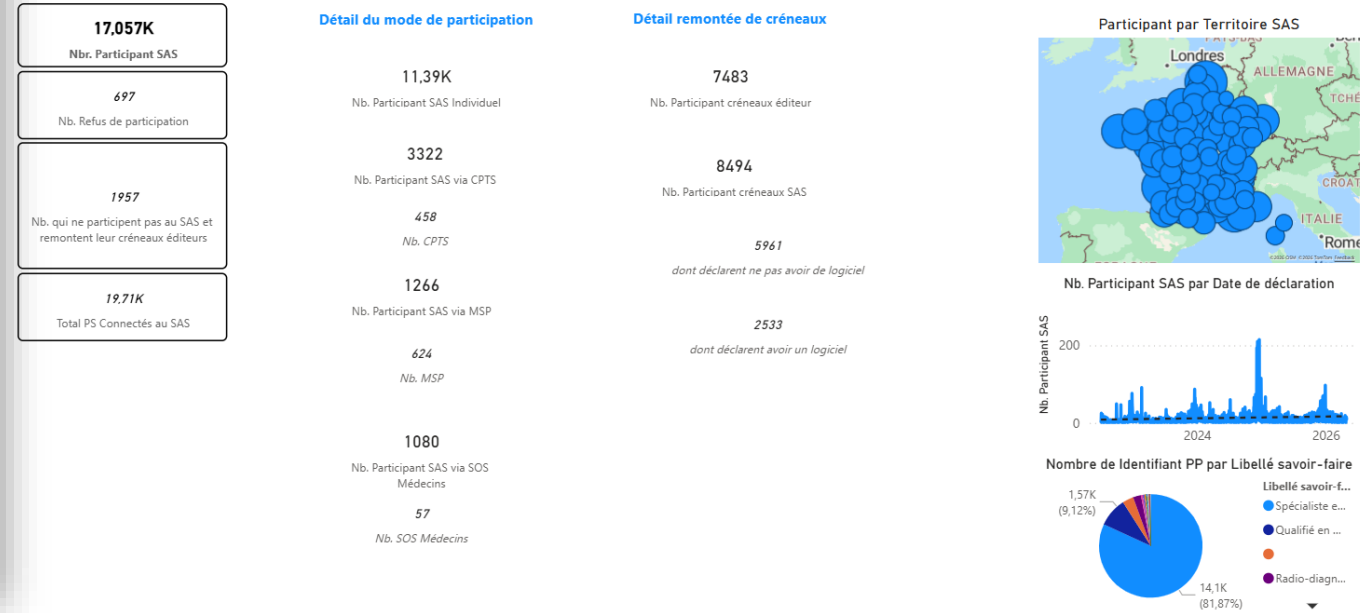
17,057K
Nbr. Participant SAS

697
Nb. Refus de participation

1957
Nb. qui ne participent pas au SAS et remontent leur créneaux éditeurs

19,71K
Total PS Connectés au SAS

Détail du mode de participation

11,39K
Nb. Participant SAS Individuel

3322
Nb. Participant SAS via CPTS

458
Nb. CPTS

1266
Nb. Participant SAS via MSP

624
Nb. MSP

1080
Nb. Participant SAS via SOS Médecins

57
Nb. SOS Médecins

Détail remontée de créneaux

7483
Nb. Participant créneaux éditeur

8494
Nb. Participant créneaux SAS

5961
dont déclarent ne pas avoir de logiciel

2533
dont déclarent avoir un logiciel

Participant par Territoire SAS

PAYS-BAS
Londres
ALLEMAGNE
TCHÉ
CROAT
ITALIE
Rome

Nb. Participant SAS par Date de déclaration

Nb. Participant SAS
200
0
2024
2026

Nombre de Identifiant PP par Libellé savoir-faire

1,57K
(9,12%)
14,1K
(81,87%)

Libellé savoir-f...
Spécialiste e...
Qualifié en ...
Radio-diagn...